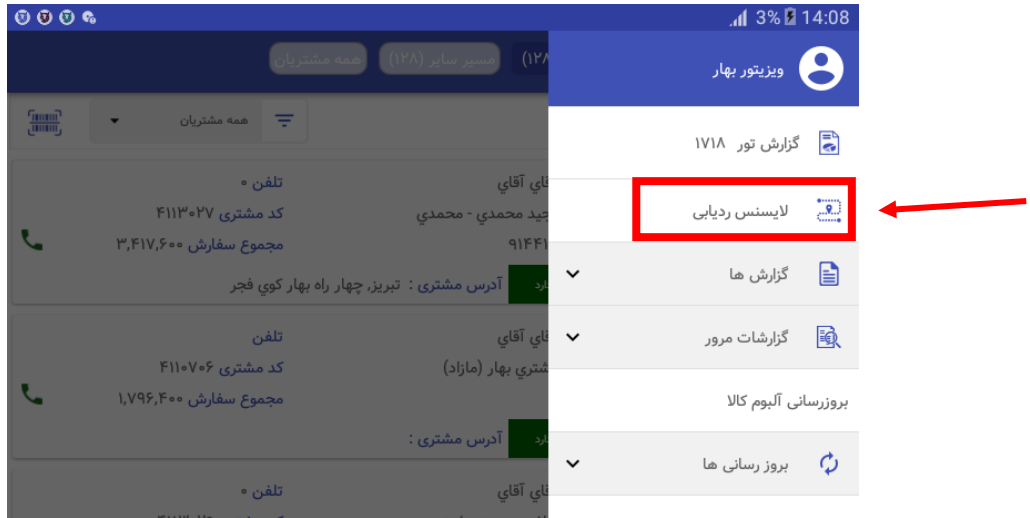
3% 14:08

ویزیتور بهار

گزارش تور ۱۷۱۸

لایسنس ردیابی

گزارش ها

گزارشات مرور

بروزرسانی آلبوم کالا

بروز رسانی ها

(۱۲۸ مسیر سایر (۱۲۸) همه مشتریان

همه مشتریان

تلفن ۰
کد مشتری ۴۱۱۳۰۲۷
مجموع سفارش ۳,۴۱۷,۶۰۰
اقاي آقاي
جيد محمدي - محمدي
۹۱۴۴
آدرس مشتری : تبریز، چهار راه بهار كوي فجر

تلفن
کد مشتری ۴۱۱۰۷۰۶
مجموع سفارش ۱,۷۹۶,۴۰۰
اقاي آقاي
شتري بهار (مازاد)
آدرس مشتری :

تلفن ۰
اقاي آقاي